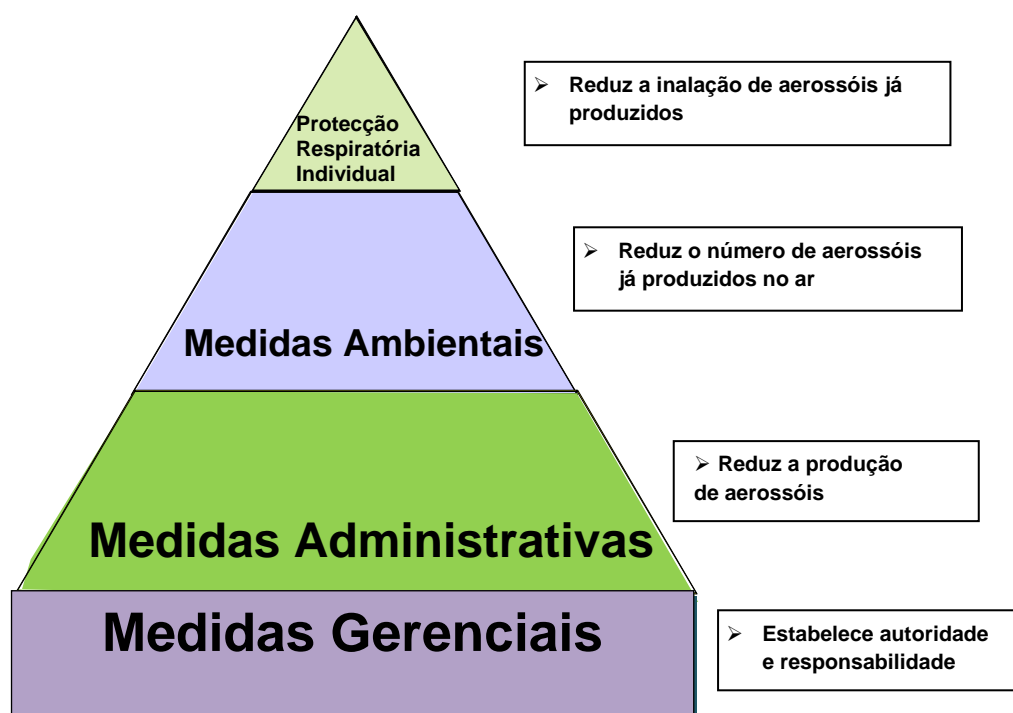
Protecção Respiratória Individual

➢ Reduz a inalação de aerossóis já produzidos

Medidas Ambientais

➢ Reduz o número de aerossóis já produzidos no ar

Medidas Administrativas

➢ Reduz a produção de aerossóis

Medidas Gerenciais

➢ Estabelece autoridade e responsabilidade